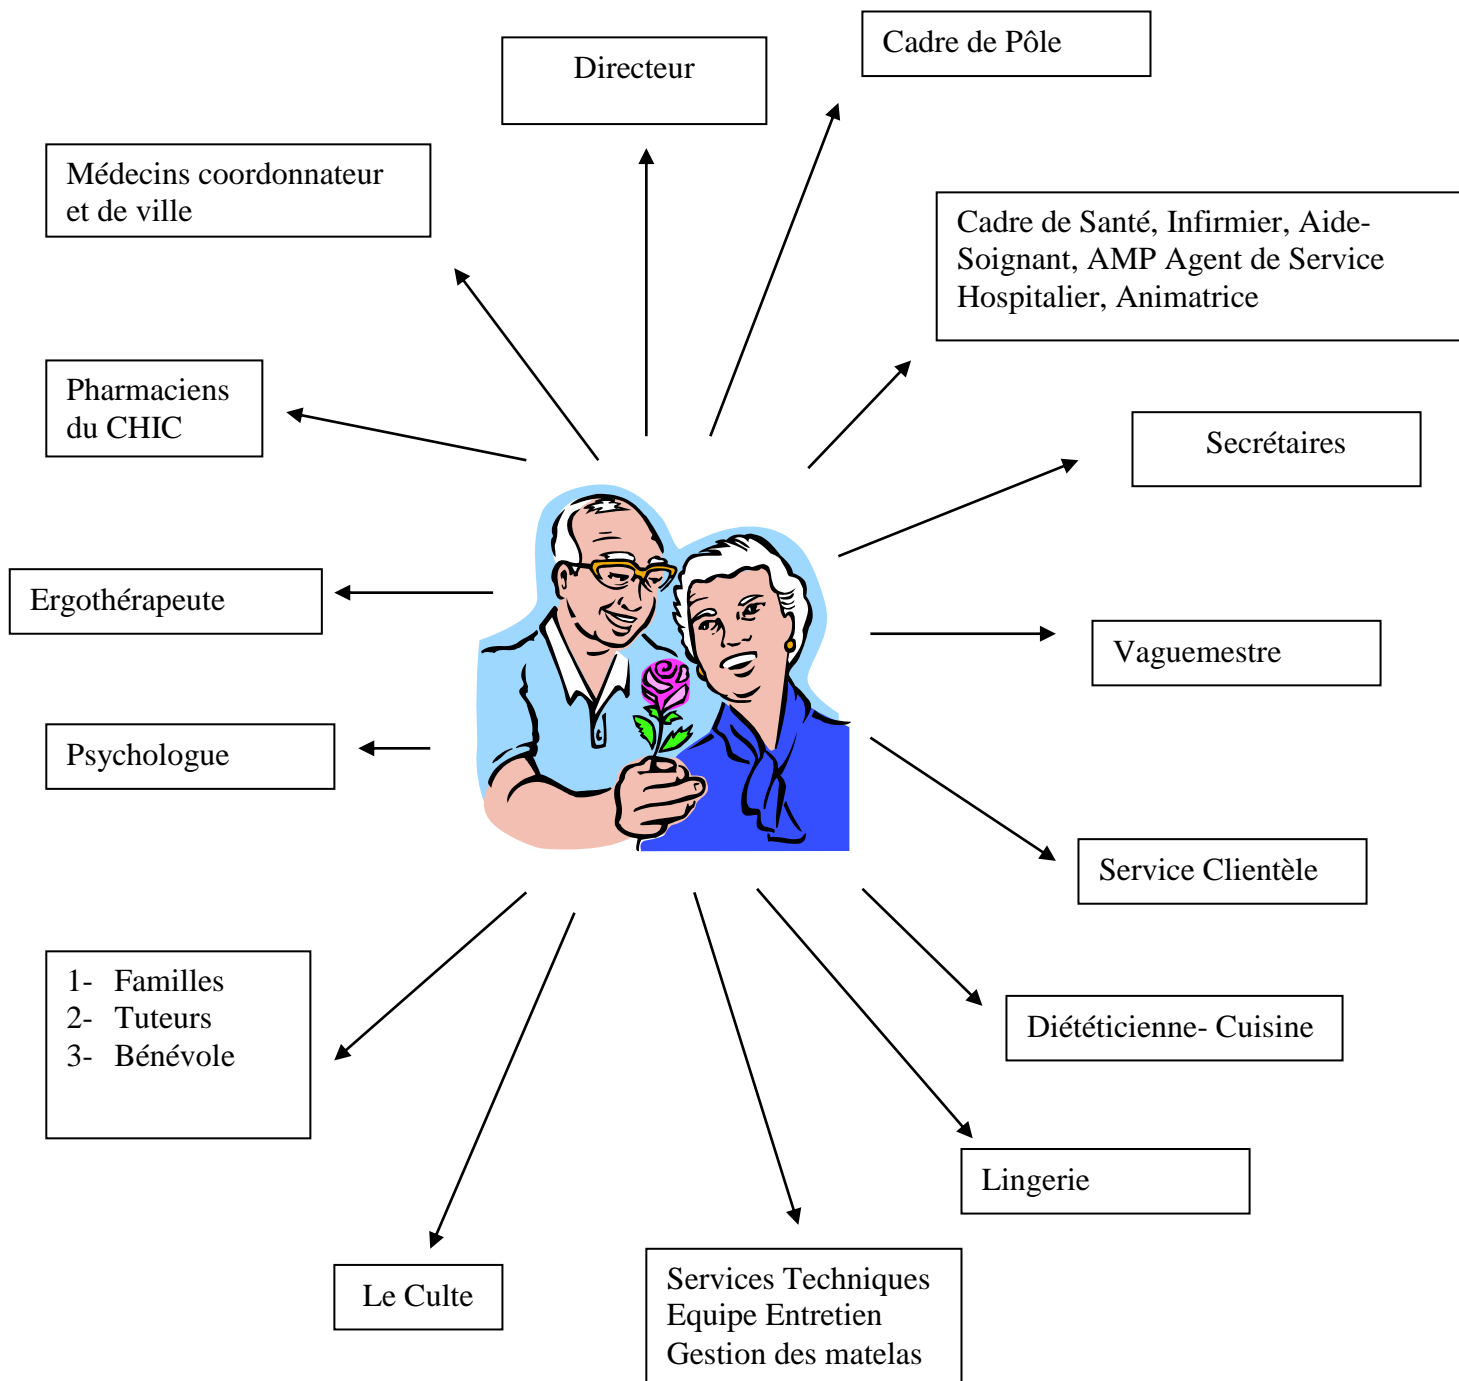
Directeur

Cadre de Pôle

Médecins coordonnateur et de ville

Cadre de Santé, Infirmier, Aide-Soignant, AMP Agent de Service Hospitalier, Animatrice

Pharmaciens du CHIC

Secrétaires

Ergothérapeute

Vaguemestre

Psychologue

Service Clientèle

1- Familles
2- Tuteurs
3- Bénévole

Diététicienne- Cuisine

Lingerie

Le Culte

Services Techniques
Equipe Entretien
Gestion des matelas